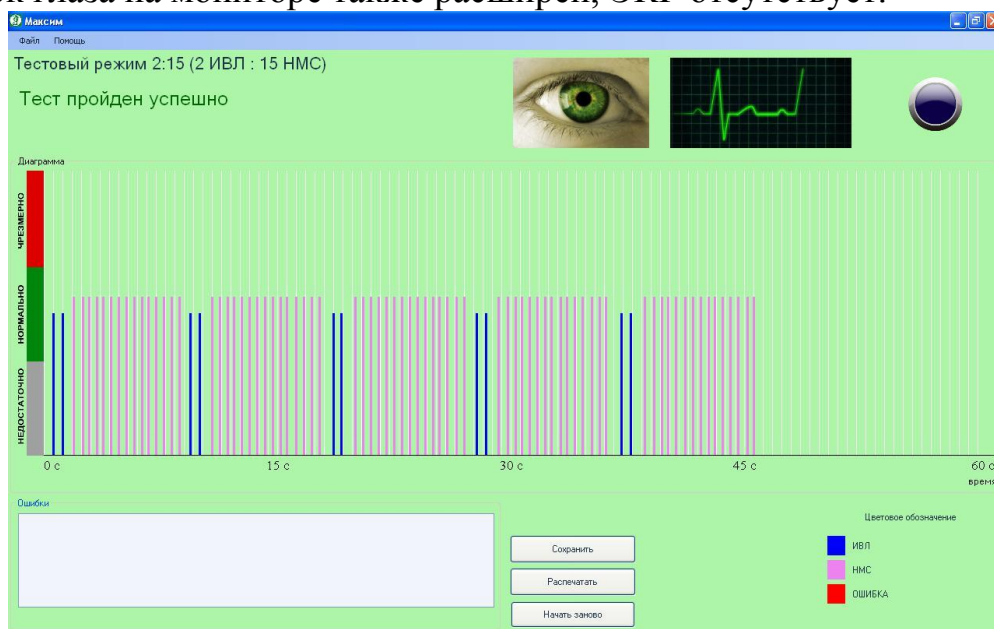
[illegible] глаза на мониторе также расширен, ЭКГ отсутствует.

Максим

Файл Помощь

Тестовый режим 2:15 (2 ИВЛ : 15 НМС)

Тест пройден успешно

Диаграмма

ЧРЕЗМЕРНО

НОРМАЛЬНО

НЕДОСТАТОЧНО

0 с

15 с

30 с

45 с

60 с

время

Ошибки

Сохранить

Распечатать

Начать заново

Цветовое обозначение

ИВЛ

НМС

ОШИБКА